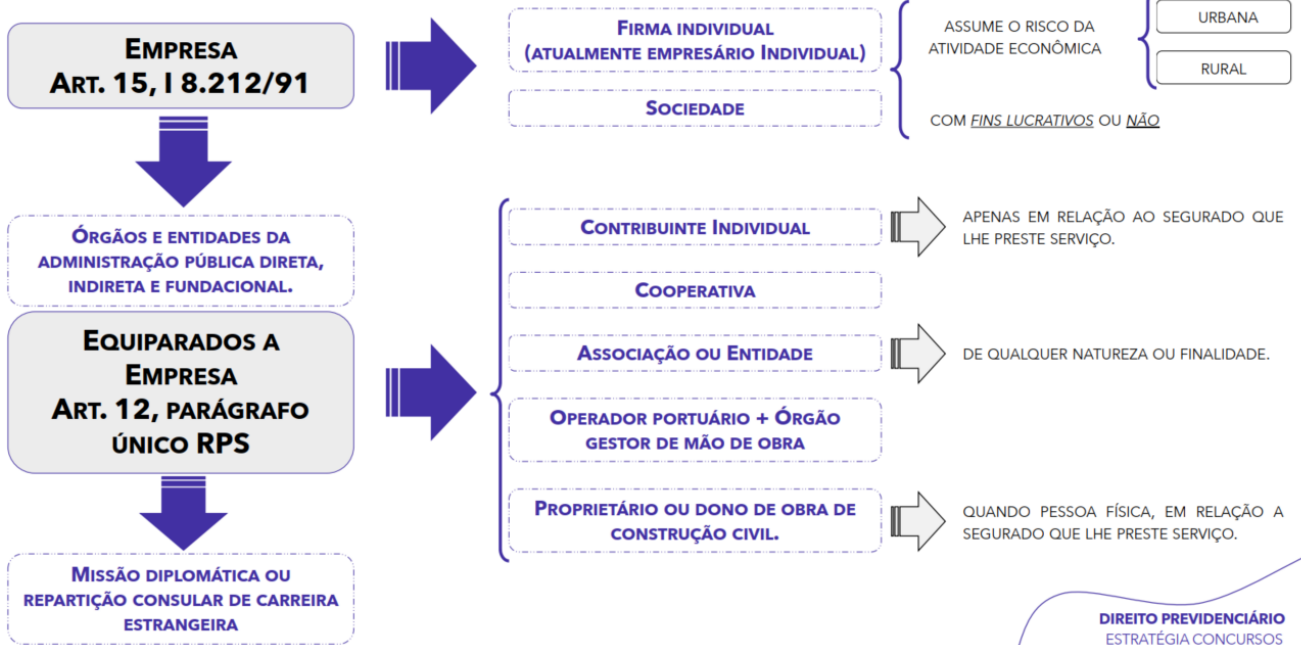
Empresa
Art. 15, I 8.212/91

Firma individual
(atualmente empresário Individual)

Sociedade

ASSUME O RISCO DA ATIVIDADE ECONÔMICA

URBANA

RURAL

COM FINS LUCRATIVOS OU NÃO

Órgãos e entidades da administração pública direta, indireta e fundacional.

Equiparados a Empresa
Art. 12, parágrafo único RPS

Contribuinte Individual

APENAS EM RELAÇÃO AO SEGURADO QUE LHE PRESTE SERVIÇO.

Cooperativa

Associação ou Entidade

DE QUALQUER NATUREZA OU FINALIDADE.

Operador portuário + Órgão gestor de mão de obra

Proprietário ou dono de obra de construção civil.

QUANDO PESSOA FÍSICA, EM RELAÇÃO A SEGURADO QUE LHE PRESTE SERVIÇO.

Missão diplomática ou repartição consular de carreira estrangeira

DIREITO PREVIDENCIÁRIO
ESTRATÉGIA CONCURSOS